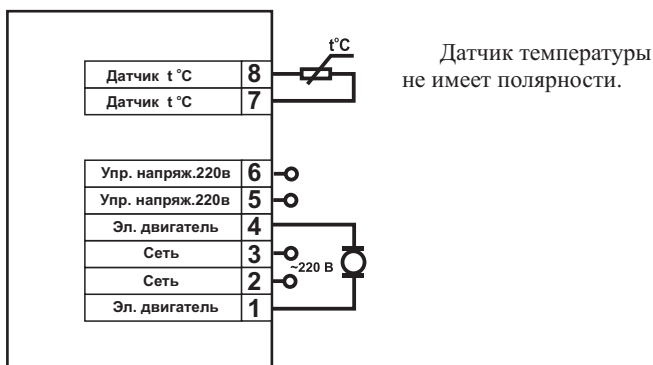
t°C

| | |
|---|---|
| Датчик t °C | 8 |
| Датчик t °C | 7 |

| | |
|---|---|
| Упр. напряж.220в | 6 |
| Упр. напряж.220в | 5 |
| Эл. двигатель | 4 |
| Сеть | 3 |
| Сеть | 2 |
| Эл. двигатель | 1 |

~220 В

Датчик температуры не имеет полярности.